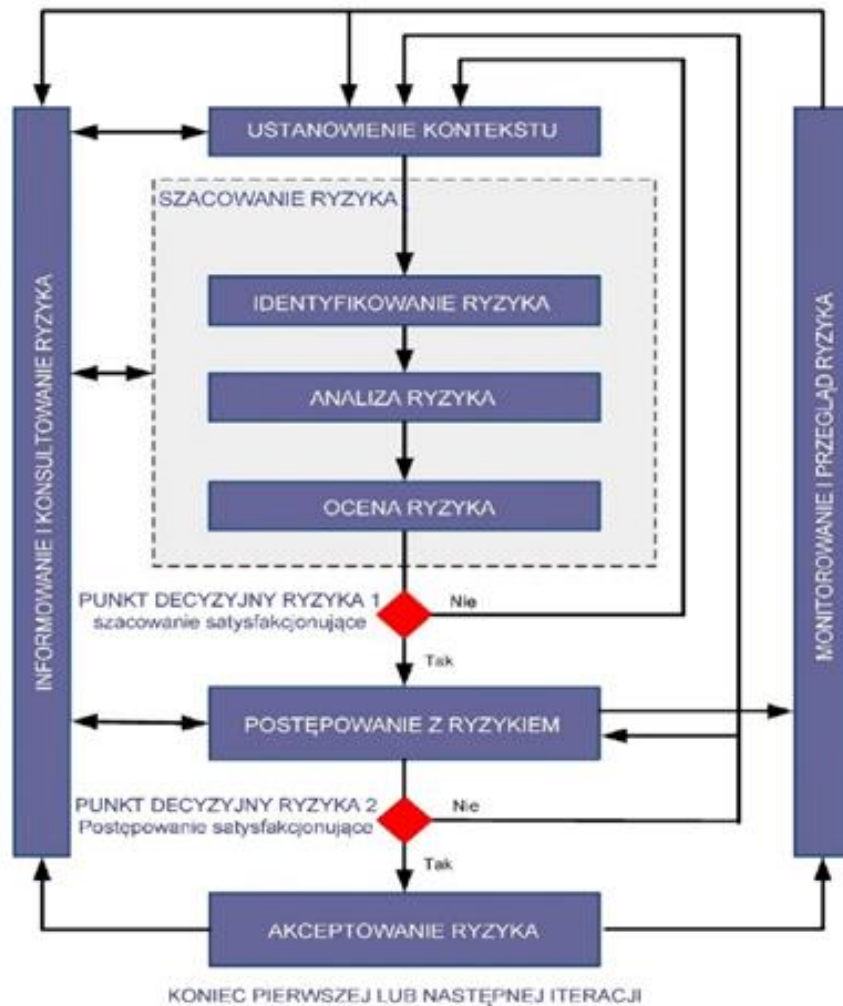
INFORMOWANIE I KONSULTOWANIE RYZYKA

USTANOWIENIE KONTEKSTU

SZACOWANIE RYZYKA

IDENTYFIKOWANIE RYZYKA

ANALIZA RYZYKA

OCENA RYZYKA

PUNKT DECYZYJNY RYZYKA 1
szacowanie satysfakcjonujące

Nie

Tak

POSTĘPOWANIE Z RYZYKIEM

PUNKT DECYZYJNY RYZYKA 2
Postępowanie satysfakcjonujące

Nie

Tak

AKCEPTOWANIE RYZYKA

MONITOROWANIE I PRZEGLĄD RYZYKA

KONIEC PIERWSZEJ LUB NASTĘPNEJ ITERACJI